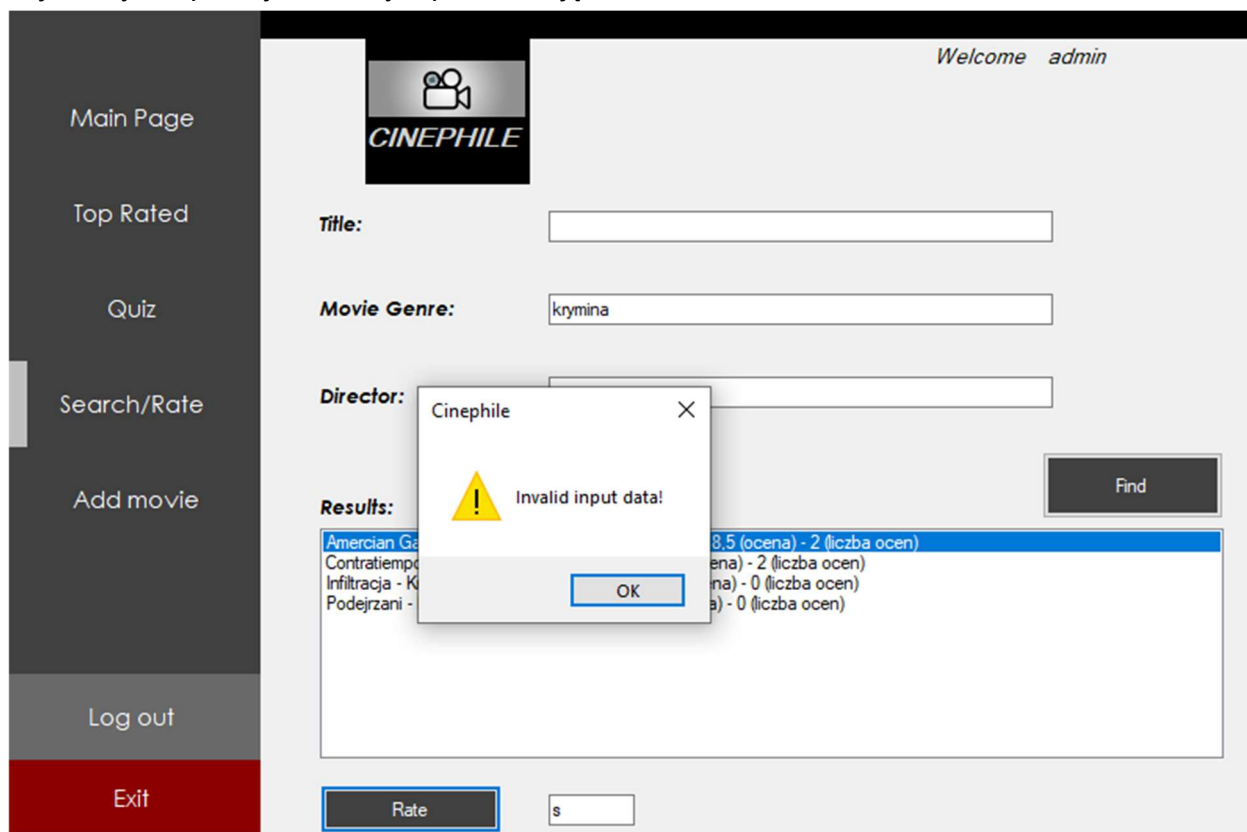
Main Page

Top Rated

Quiz

Search/Rate

Add movie

Log out

Exit

CINEPHILE

Welcome admin

Title:

Movie Genre: krymina

Director:

Find

Results:

Amercian Ga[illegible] 8,5 (ocena) - 2 (liczba ocen)
Contratiempo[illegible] ena) - 2 (liczba ocen)
Infiltracja - K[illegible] na) - 0 (liczba ocen)
Podejrzani - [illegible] a) - 0 (liczba ocen)

Cinephile

Invalid input data!

OK

Rate

s